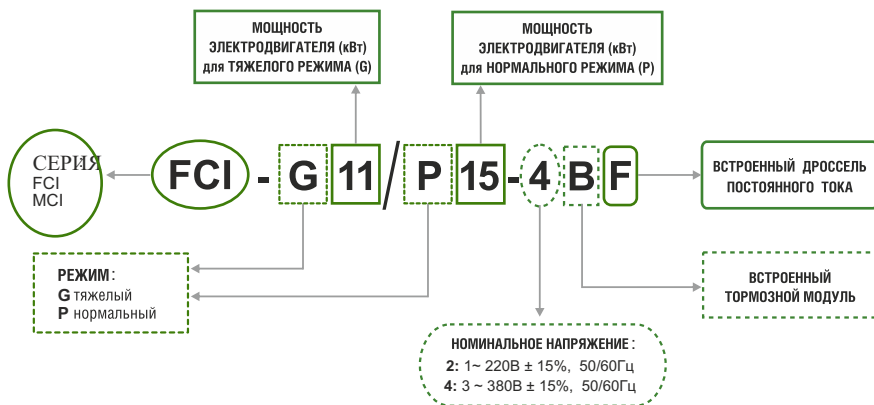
МОЩНОСТЬ ЭЛЕКТРОДВИГАТЕЛЯ (кВт) для ТЯЖЕЛОГО РЕЖИМА (G)

МОЩНОСТЬ ЭЛЕКТРОДВИГАТЕЛЯ (кВт) для НОРМАЛЬНОГО РЕЖИМА (P)

СЕРИЯ
FCI
MCI

FCI - G 11 / P 15 - 4 B F

ВСТРОЕННЫЙ ДРОССЕЛЬ ПОСТОЯННОГО ТОКА

РЕЖИМ:
G тяжелый
P нормальный

ВСТРОЕННЫЙ ТОРМОЗНОЙ МОДУЛЬ

НОМИНАЛЬНОЕ НАПРЯЖЕНИЕ:
2: 1~ 220В ± 15%, 50/60Гц
4: 3 ~ 380В ± 15%, 50/60Гц